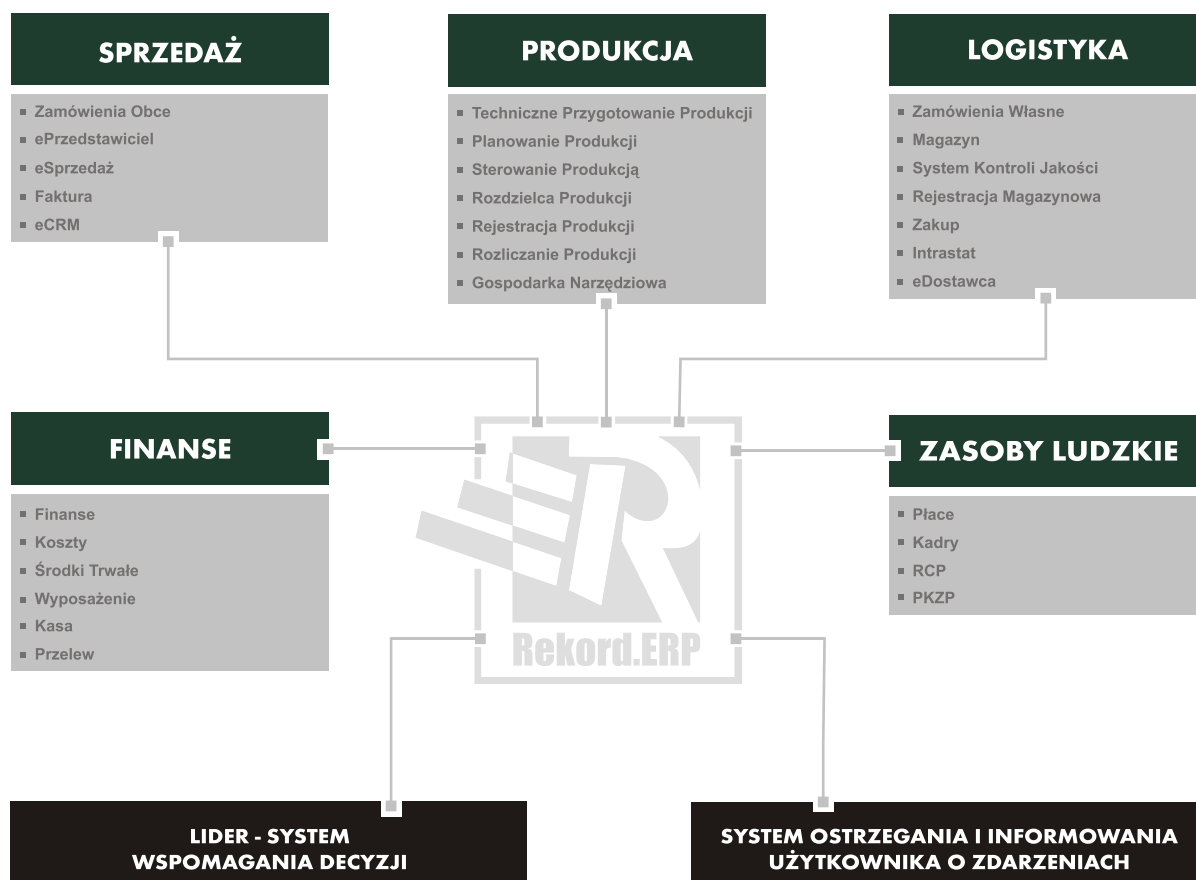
SPRZEDAŻ

- Zamówienia Obce
- ePrzedstawiciel
- eSprzedaż
- Faktura
- eCRM

PRODUKCJA

- Techniczne Przygotowanie Produkcji
- Planowanie Produkcji
- Sterowanie Produkcją
- Rozdzielca Produkcji
- Rejestracja Produkcji
- Rozliczanie Produkcji
- Gospodarka Narzędziowa

LOGISTYKA

- Zamówienia Własne
- Magazyn
- System Kontroli Jakości
- Rejestracja Magazynowa
- Zakup
- Intrastat
- eDostawca

FINANSE

- Finanse
- Koszty
- Środki Trwałe
- Wyposażenie
- Kasa
- Przelew

Rekord.ERP

ZASOBY LUDZKIE

- Płace
- Kadry
- RCP
- PKZP

LIDER - SYSTEM WSPOMAGANIA DECYZJI

SYSTEM OSTRZEGANIA I INFORMOWANIA UŻYTKOWNIKA O ZDARZENIACH